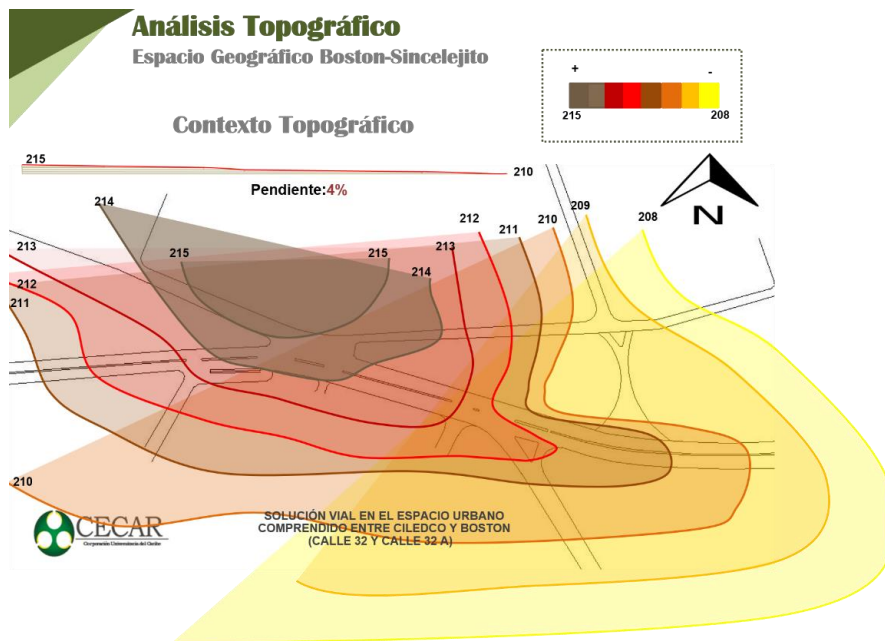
Análisis Topográfico

Espacio Geográfico Boston-Sincelejito

Contexto Topográfico

+ -

215 208

215

210

Pendiente:4%

214

212

211

210

209

208

N

213

215

215

213

214

212

211

210

CECAR

Corporación Universitaria del Caribe

SOLUCIÓN VIAL EN EL ESPACIO URBANO COMPRENDIDO ENTRE CILEDCO Y BOSTON (CALLE 32 Y CALLE 32 A)